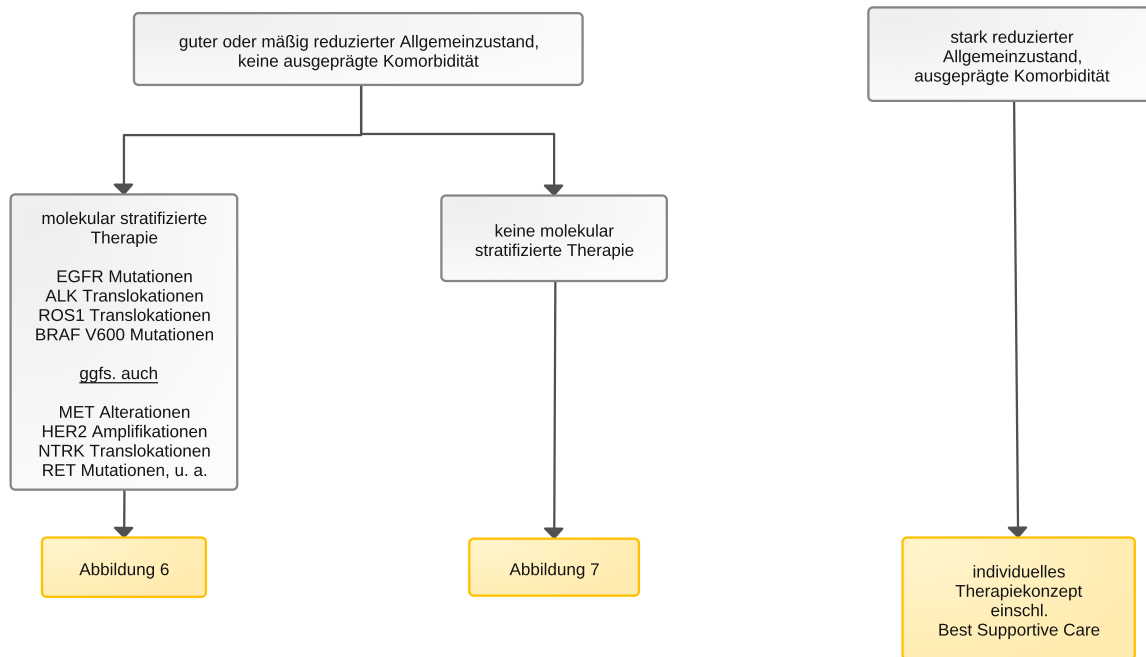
guter oder mäßig reduzierter Allgemeinzustand, keine ausgeprägte Komorbidität

stark reduzierter Allgemeinzustand, ausgeprägte Komorbidität

molekular stratifizierte Therapie

EGFR Mutationen
ALK Translokationen
ROS1 Translokationen
BRAF V600 Mutationen

ggfs. auch

MET Alterationen
HER2 Amplifikationen
NTRK Translokationen
RET Mutationen, u. a.

keine molekular stratifizierte Therapie

Abbildung 6

Abbildung 7

individuelles Therapiekonzept einschl. Best Supportive Care